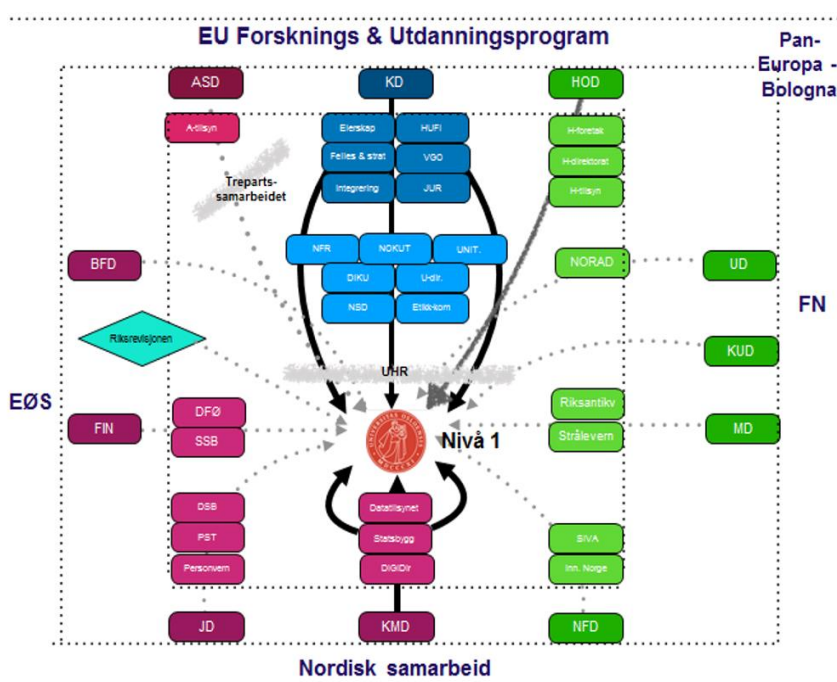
EU Forsknings & Utdanningsprogram

Pan-Europa - Bologna

ASD

KD

HOD

A-tilsyn

Eierskap

HUFI

Felles & strat

VGO

Integrering

JUR

H-foretak

H-direktorat

H-tilsyn

Trepartssamarbeidet

NFR

NOKUT

UNIT.

DIKU

U-dir.

NSD

Etikk-kom

BFD

NORAD

UD

FN

Riksrevisjonen

KUD

UHR

EØS

DFØ

SSB

FIN

Riksantikv

Strålevern

MD

Nivå 1

DSB

PST

Personvern

Datatilsynet

Statsbygg

DIGIDir

SIVA

Inn. Norge

JD

KMD

NFD

Nordisk samarbeid